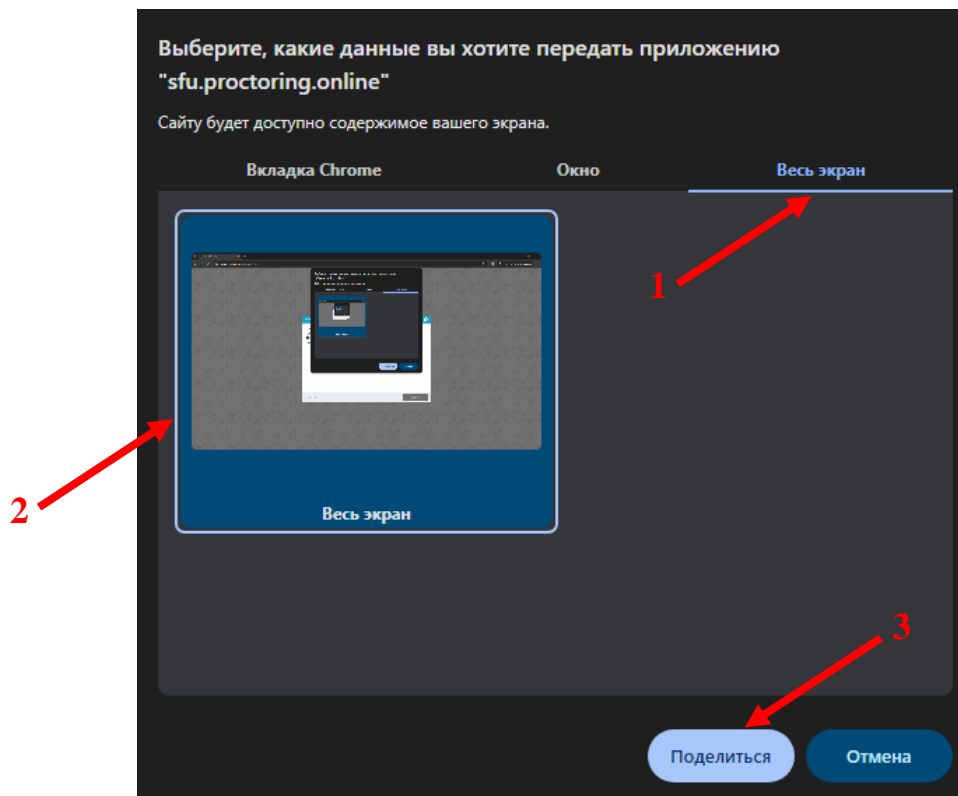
Выберите, какие данные вы хотите передать приложению "sfu.proctoring.online"

Сайту будет доступно содержимое вашего экрана.

Вкладка Chrome

Окно

Весь экран

1

2

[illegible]

Весь экран

3

Поделиться

Отмена